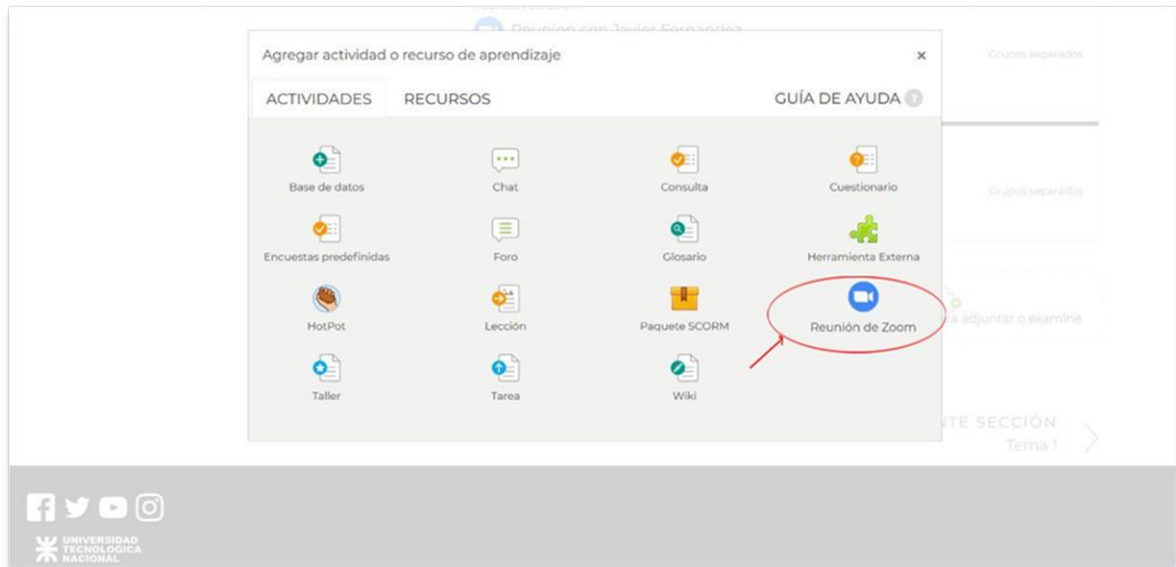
Reunión con Javier Fernandez

Grupos separados

Grupos separados

a adjuntar o examine

NTE SECCIÓN
Tema 1

Agregar actividad o recurso de aprendizaje ×

ACTIVIDADES RECURSOS GUÍA DE AYUDA

Base de datos
Chat
Consulta
Cuestionario
Encuestas predefinidas
Foro
Glosario
Herramienta Externa
HotPot
Lección
Paquete SCORM
Reunión de Zoom
Taller
Tarea
Wiki

UNIVERSIDAD TECNOLOGICA NACIONAL